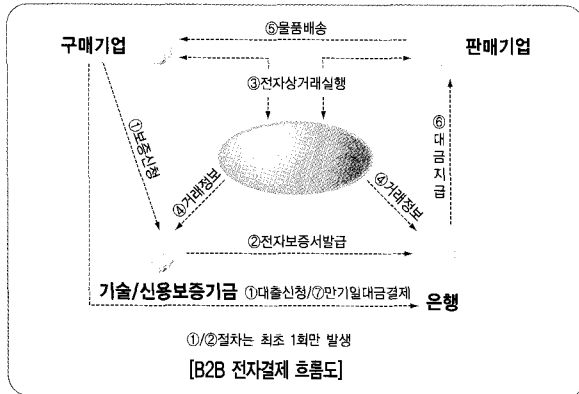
구매기업

⑤물품배송

판매기업

③전자상거래실행

①보증신청

⑥대금지급

④거래정보

④거래정보

②전자보증서발급

기술/신용보증기금 ①대출신청/⑦만기일대금결제 은행

①/②절차는 최초 1회만 발생

[B2B 전자결제 흐름도]